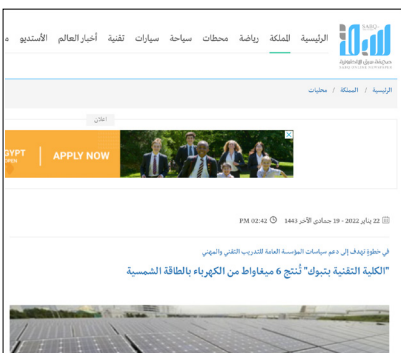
SABQ
صحيفة سبق الإلكترونية
SABQ ONLINE NEWSPAPER

الرئيسية المملكة رياضة محطات سياحة سيارات تقنية أخبار العالم الأستديو

الرئيسية / المملكة / محليات

اعلان

EGYPT
APPLY NOW

22 يناير 2022 - 19 جمادى الآخر 1443 PM 02:42

في خطوة تهدف إلى دعم سياسات المؤسسة العامة للتدريب التقني والمهني

"الكلية التقنية بتبوك" تُنتج 6 ميغاواط من الكهرباء بالطاقة الشمسية